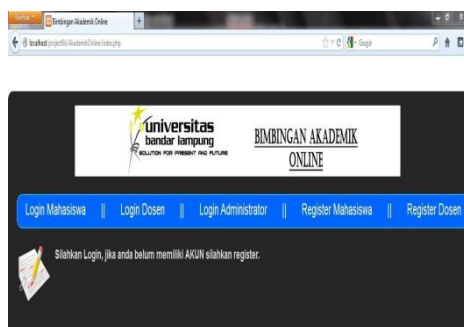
Firefox
Bimbingan Akademik Online
+
localhost/projectlk/AkademikOnline/index.php
Google

universitas
bandar lampung
SOLUTION FOR PRESENT AND FUTURE

BIMBINGAN AKADEMIK ONLINE

Login Mahasiswa || Login Dosen || Login Administrator || Register Mahasiswa || Register Dosen

Silahkan Login, jika anda belum memiliki AKUN silahkan register.